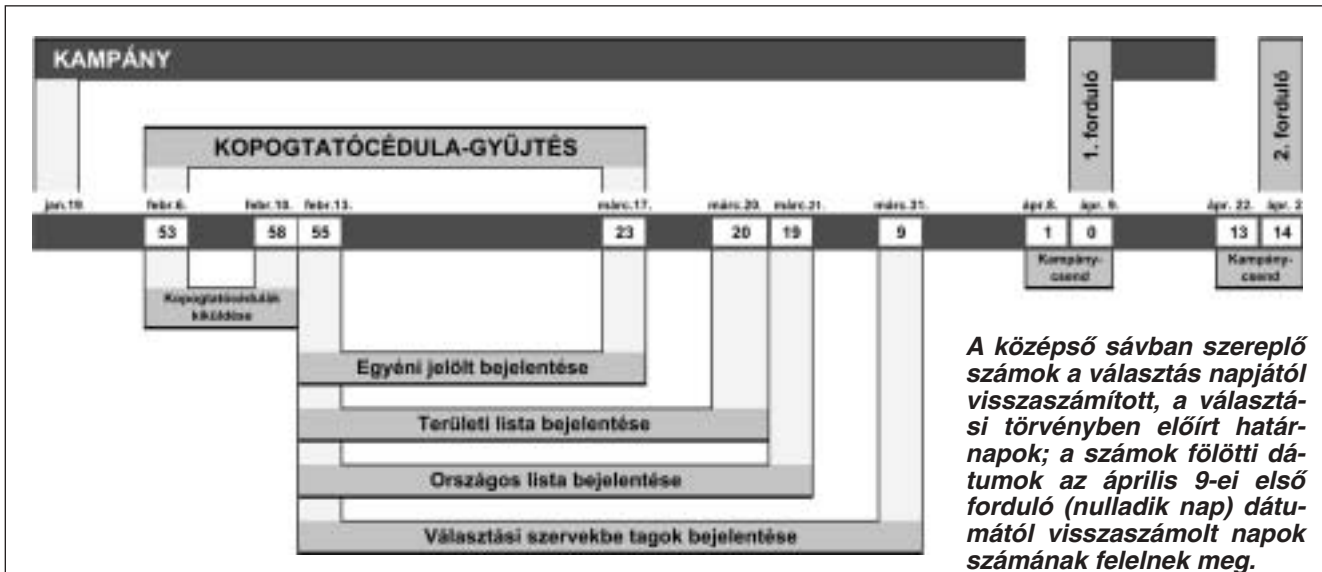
KAMPÁNY

1. forduló

2. forduló

KOPOGTATÓCÉDULA-GYŰJTÉS

jan.19. febr.6. febr.10. febr.13. márc.17. márc.20. márc.21. márc.31. ápr.8. ápr. 9. ápr. 22. ápr. 2

53 58 55 23 20 19 9 1 0 13 14

Kampánycsend

Kampánycsend

Kopogtatócédulák kiküldése

Egyéni jelölt bejelentése

Területi lista bejelentése

Országos lista bejelentése

Választási szervekbe tagok bejelentése

A középső sávban szereplő számok a választás napjától visszaszámított, a választási törvényben előírt határnapok; a számok fölötti dátumok az április 9-ei első forduló (nulladik nap) dátumától visszaszámolt napok számának felelnek meg.